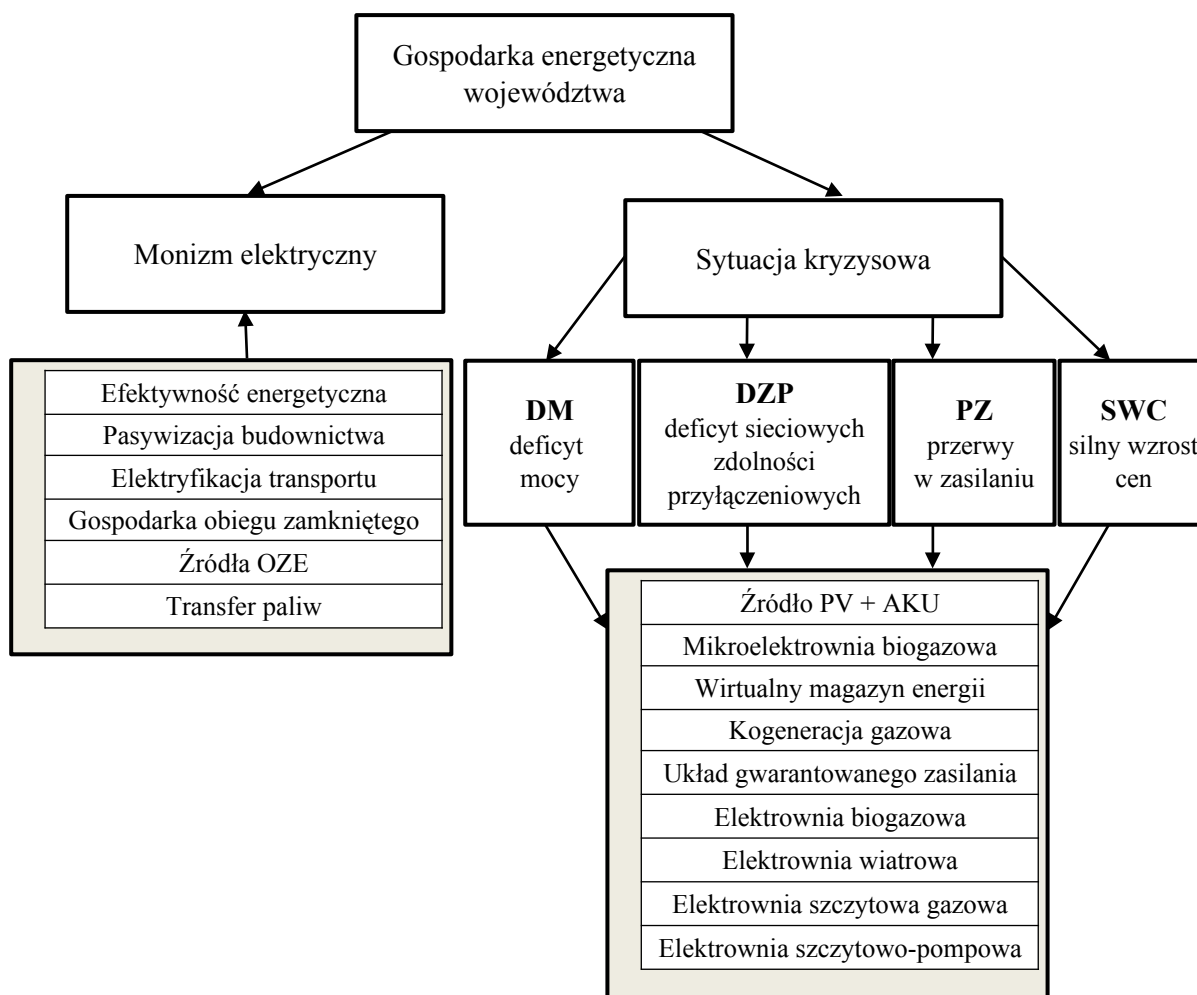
Gospodarka energetyczna województwa

Monizm elektryczny

Sytuacja kryzysowa

Efektywność energetyczna
Pasywizacja budownictwa
Elektryfikacja transportu
Gospodarka obiegu zamkniętego
Źródła OZE
Transfer paliw

**DM**
deficyt mocy

**DZP**
deficyt sieciowych zdolności przyłączeniowych

**PZ**
przerwy w zasilaniu

**SWC**
silny wzrost cen

Źródło PV + AKU
Mikroelektrownia biogazowa
Wirtualny magazyn energii
Kogeneracja gazowa
Układ gwarantowanego zasilania
Elektrownia biogazowa
Elektrownia wiatrowa
Elektrownia szczytowa gazowa
Elektrownia szczytowo-pompowa